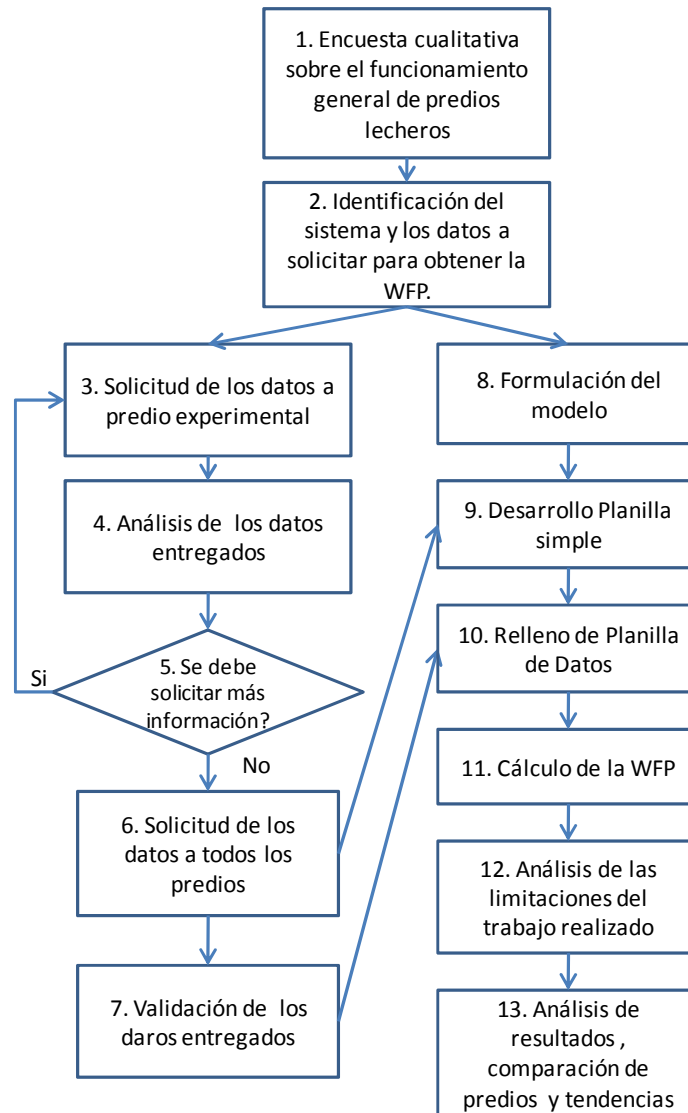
1. Encuesta cualitativa sobre el funcionamiento general de predios lecheros

2. Identificación del sistema y los datos a solicitar para obtener la WFP.

3. Solicitud de los datos a predio experimental

4. Análisis de los datos entregados

5. Se debe solicitar más información?

Si

No

6. Solicitud de los datos a todos los predios

7. Validación de los daros entregados

8. Formulación del modelo

9. Desarrollo Planilla simple

10. Relleno de Planilla de Datos

11. Cálculo de la WFP

12. Análisis de las limitaciones del trabajo realizado

13. Análisis de resultados , comparación de predios y tendencias